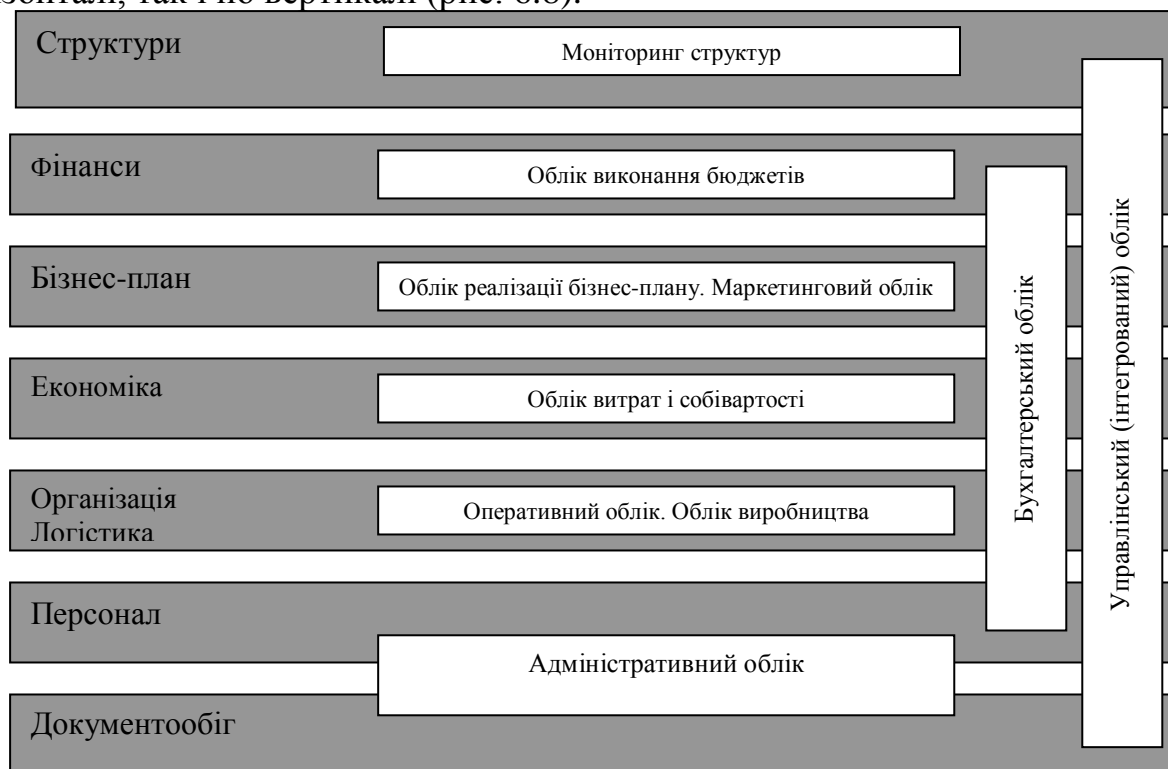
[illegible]
Структури
Моніторинг структур
Фінанси
Облік виконання бюджетів
Бізнес-план
Облік реалізації бізнес-плану. Маркетинговий облік
Економіка
Облік витрат і собівартості
Організація
Логістика
Оперативний облік. Облік виробництва
Персонал
Адміністративний облік
Документообіг
Бухгалтерський облік
Управлінський (інтегрований) облік